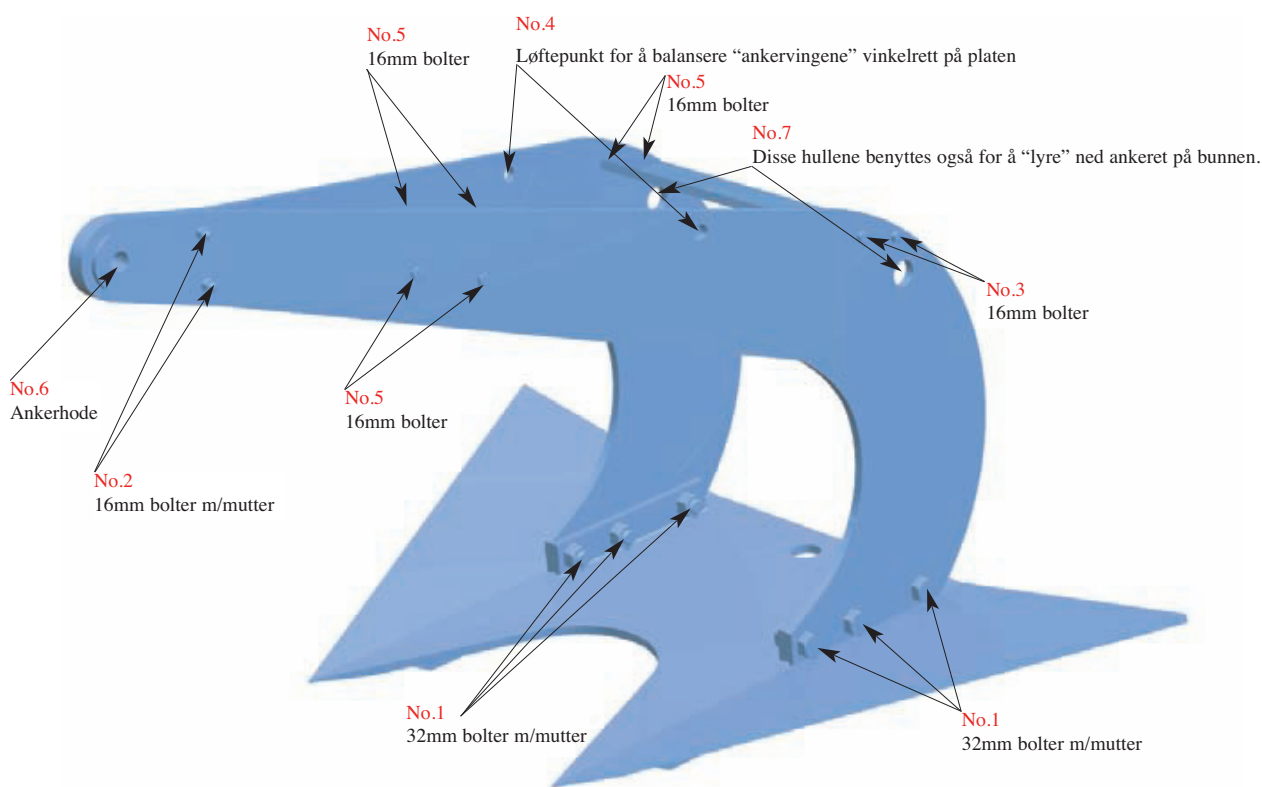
No.5
16mm bolter

No.4
Løftepunkt for å balansere “ankervingene” vinkelrett på platen

No.5
16mm bolter

No.7
Disse hullene benyttes også for å “lyre” ned ankeret på bunnen.

No.3
16mm bolter

No.6
Ankerhode

No.5
16mm bolter

No.2
16mm bolter m/mutter

No.1
32mm bolter m/mutter

No.1
32mm bolter m/mutter